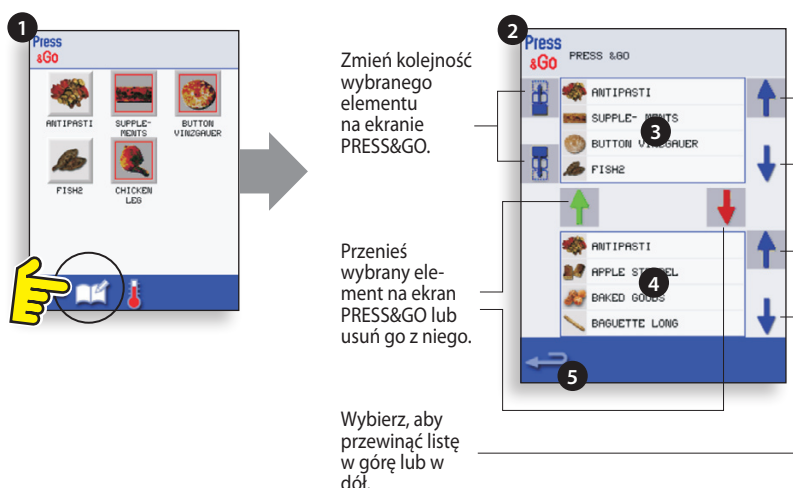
1

Press &Go

ANTIPASTI

SUPPLE-MENTS

BUTTON VINZGAUER

FISH2

CHICKEN LEG

Zmień kolejność wybranego elementu na ekranie PRESS&GO.

Przenieś wybrany element na ekran PRESS&GO lub usuń go z niego.

Wybierz, aby przewinąć listę w górę lub w dół.

2

Press &Go

PRESS &GO

ANTIPASTI

SUPPLE- MENTS

3

BUTTON VINZGAUER

FISH2

ANTIPASTI

APPLE STRUDEL

4

BAKED GOODS

BAGUETTE LONG

5